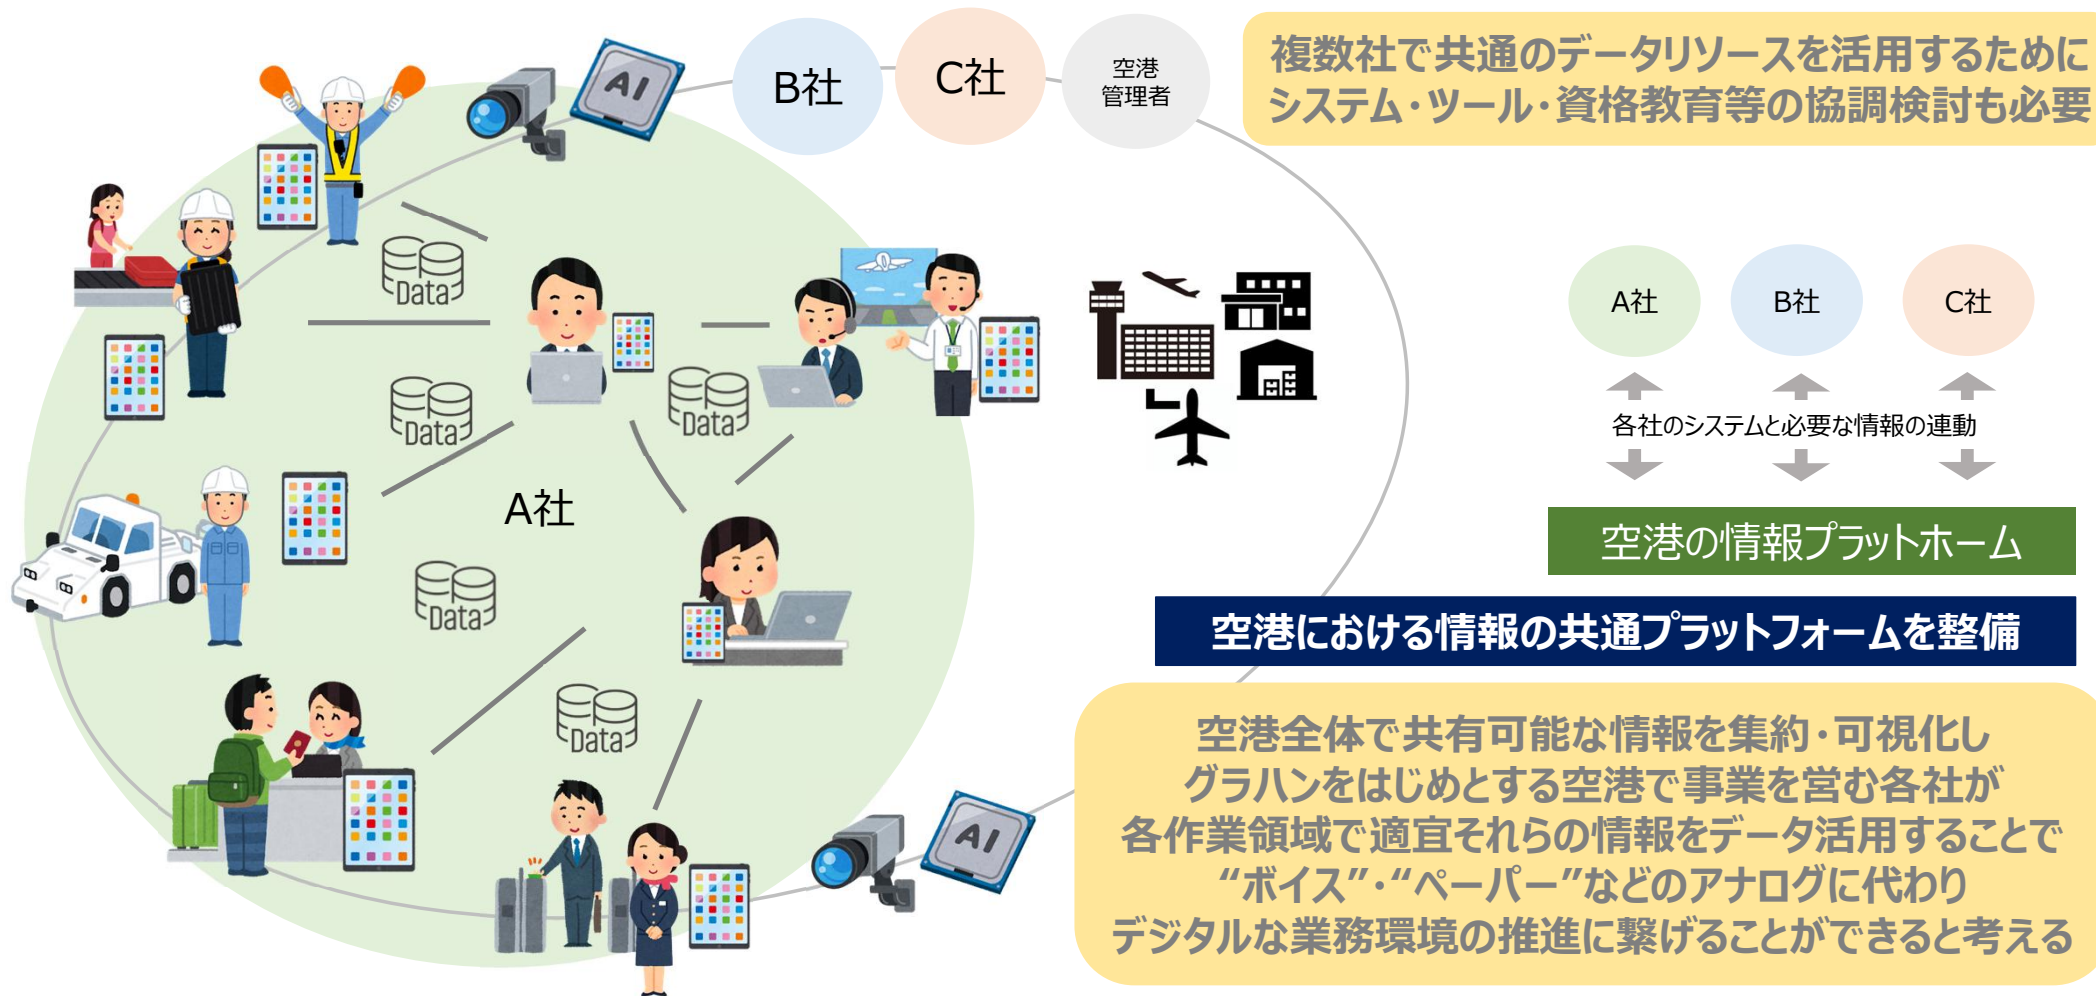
B社

C社

空港管理者

複数社で共通のデータリソースを活用するために
システム・ツール・資格教育等の協調検討も必要

AI

Data

Data

Data

A社

Data

Data

Data

AI

A社

B社

C社

各社のシステムと必要な情報の連動

空港の情報プラットホーム

空港における情報の共通プラットフォームを整備

空港全体で共有可能な情報を集約・可視化し
グラハンをはじめとする空港で事業を営む各社が
各作業領域で適宜それらの情報をデータ活用することで
"ボイス"・"ペーパー"などのアナログに代わり
デジタルな業務環境の推進に繋げることができると考える